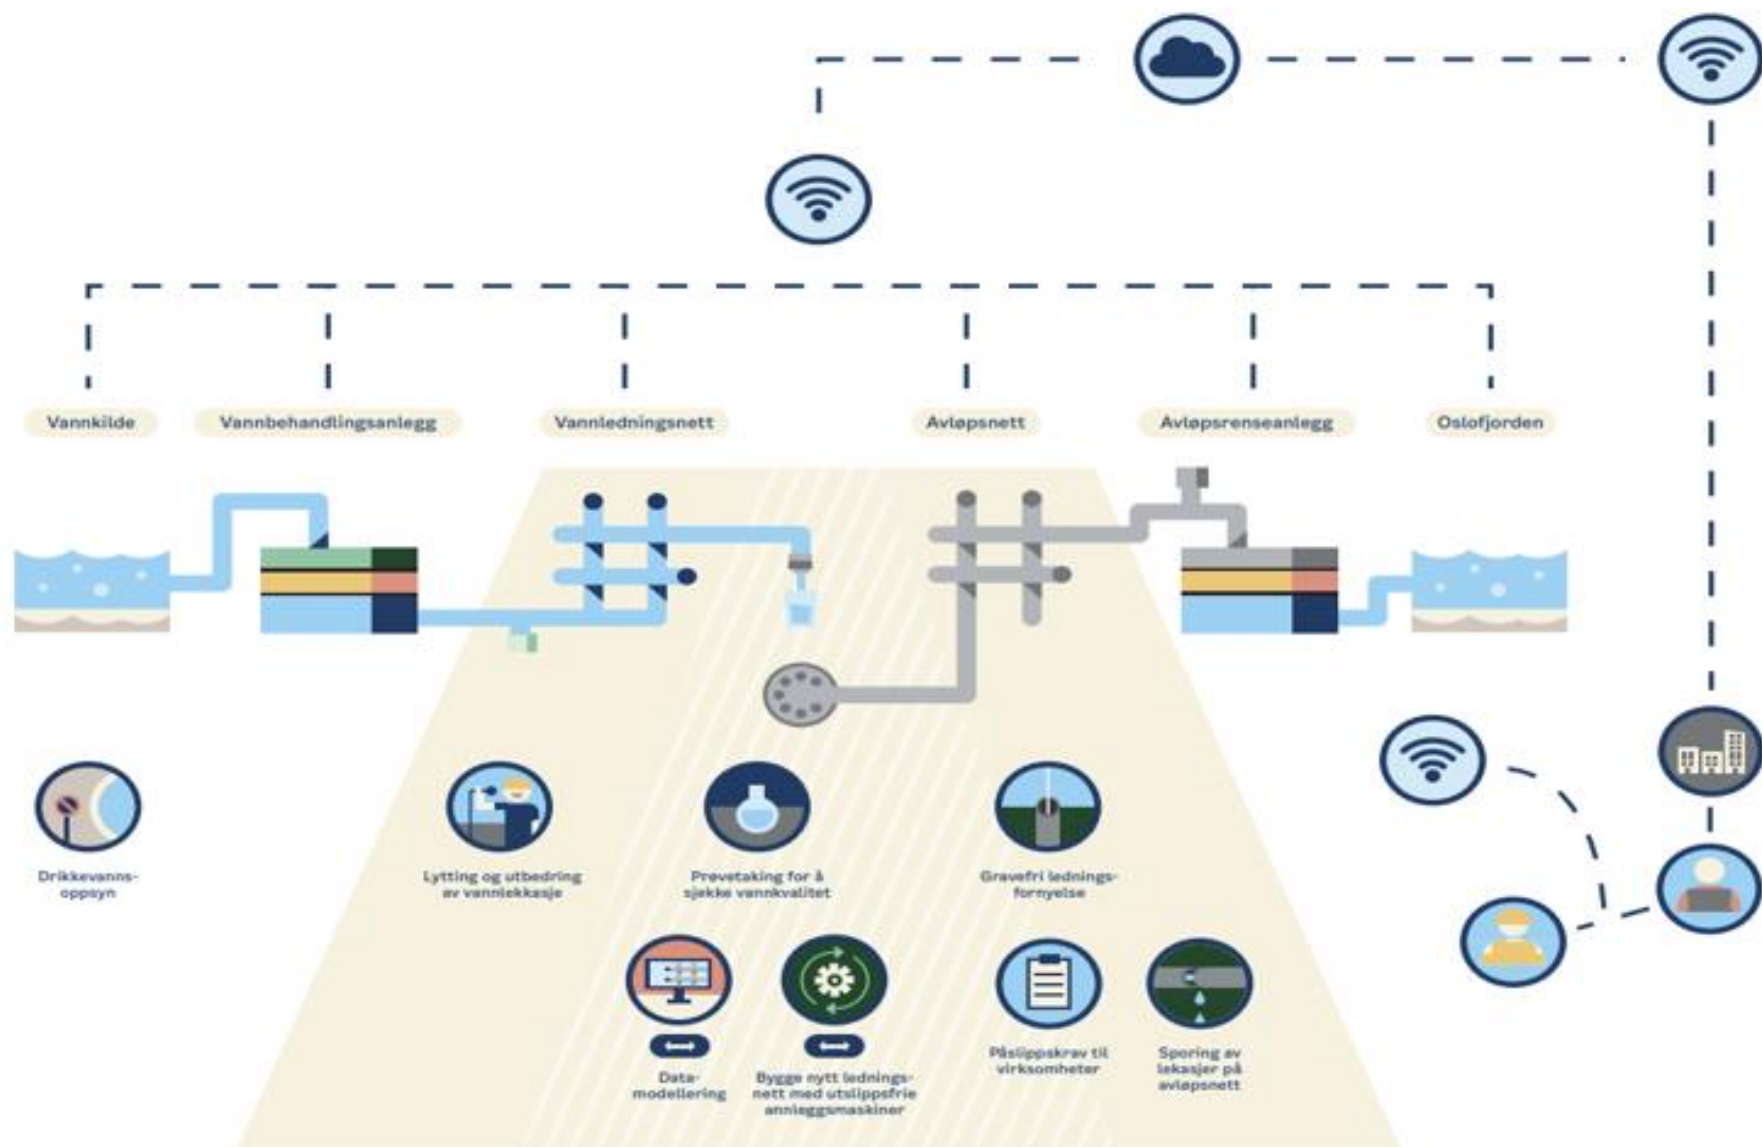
Vannkilde

Vannbehandlingsanlegg

Vannledningsnett

Avløpsnett

Avløpsrenseanlegg

Oslofjorden

Drikkevanns-oppsyn

Lytting og utbedring av vannlekkasje

Prøvetaking for å sjekke vannkvalitet

Gravefri lednings-fornyelse

Data-modellering

Bygge nytt ledningsnett med utslippsfrie anleggsmaskiner

Påslippskrav til virksomheter

Sporing av lekasjer på avløpsnett